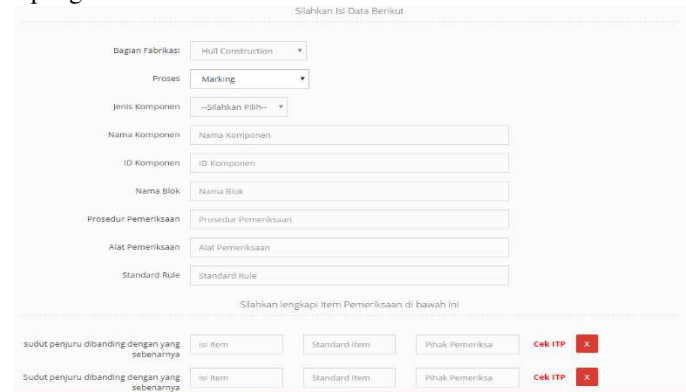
Silahkan Isi Data Berikut

Bagian Fabrikasi Hull Construction ▾

Proses Marking ▾

Jenis Komponen --Silahkan Pilih-- ▾

Nama Komponen Nama Komponen

ID Komponen ID Komponen

Nama Blok Nama Blok

Prosedur Pemeriksaan Prosedur Pemeriksaan

Alat Pemeriksaan Alat Pemeriksaan

Standard Rule Standard Rule

Silahkan lengkapi Item Pemeriksaan di bawah ini

sudut penjuru dibanding dengan yang sebenarnya Isi Item Standard Item Pihak Pemeriksa Cek ITP x

Sudut penjuru dibanding dengan yang sebenarnya Isi Item Standard Item Pihak Pemeriksa Cek ITP x